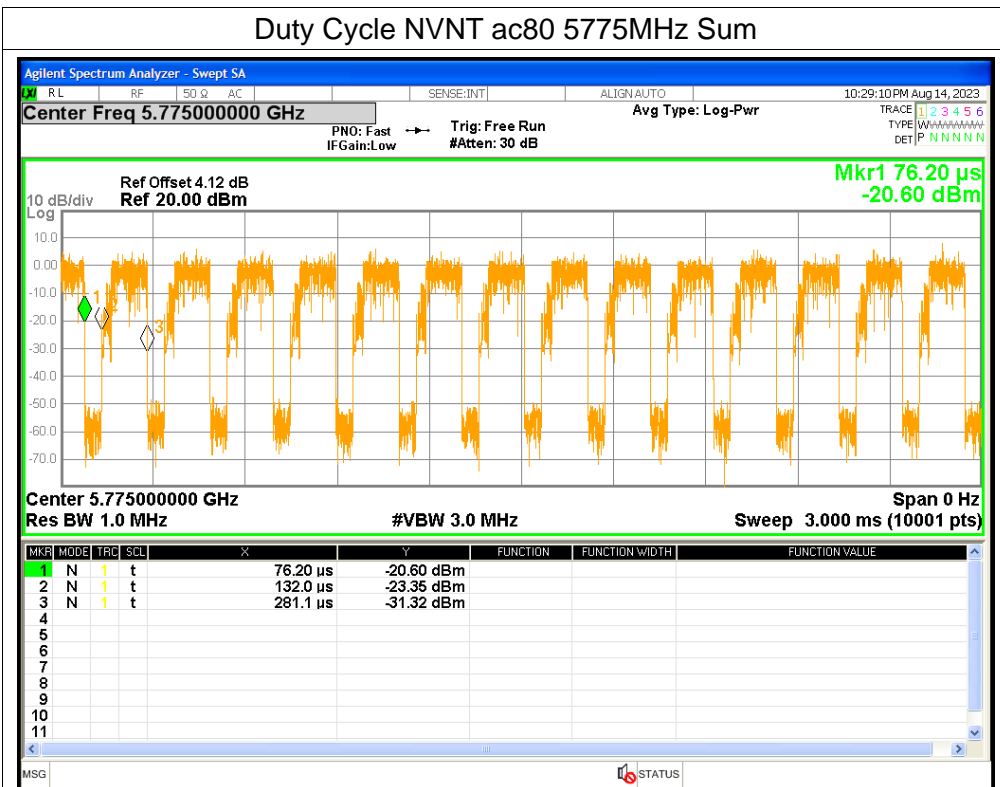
Duty Cycle NVNT ac80 5775MHz Sum

Agilent Spectrum Analyzer - Swept SA

RL RF 50 Ω AC SENSE:INT ALIGN AUTO 10:29:10 PM Aug 14, 2023

Center Freq 5.775000000 GHz

PNO: Fast IFGain:Low

Trig: Free Run #Atten: 30 dB

Avg Type: Log-Pwr

TRACE 1 2 3 4 5 6
TYPE WWWWWW
DET P N N N N N

Ref Offset 4.12 dB
10 dB/div Ref 20.00 dBm
Log

Mkr1 76.20 µs
-20.60 dBm

10.0
0.00
-10.0
-20.0
-30.0
-40.0
-50.0
-60.0
-70.0

1 2 3

Center 5.775000000 GHz
Res BW 1.0 MHz
#VBW 3.0 MHz
Span 0 Hz
Sweep 3.000 ms (10001 pts)

| MKR | MODE | TRC | SCL | X | Y | FUNCTION | FUNCTION WIDTH | FUNCTION VALUE |
|---|---|---|---|---|---|---|---|---|
| 1 | N | 1 | t | 76.20 µs | -20.60 dBm | | | |
| 2 | N | 1 | t | 132.0 µs | -23.35 dBm | | | |
| 3 | N | 1 | t | 281.1 µs | -31.32 dBm | | | |
| 4 | | | | | | | | |
| 5 | | | | | | | | |
| 6 | | | | | | | | |
| 7 | | | | | | | | |
| 8 | | | | | | | | |
| 9 | | | | | | | | |
| 10 | | | | | | | | |
| 11 | | | | | | | | |

MSG STATUS